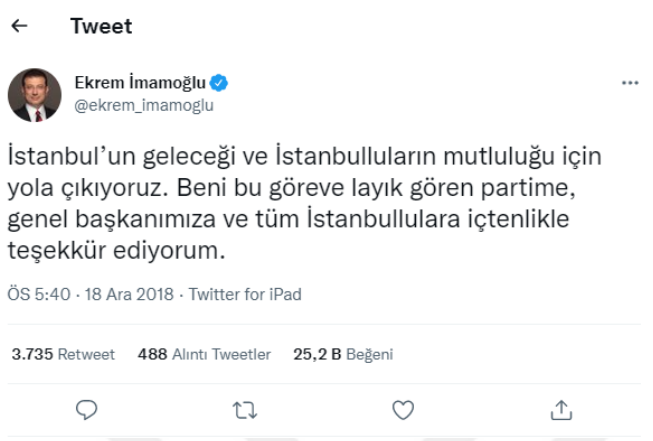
← Tweet

Ekrem İmamoğlu
@ekrem_imamoglu

İstanbul'un geleceği ve İstanbulluların mutluluğu için yola çıkıyoruz. Beni bu göreve layık gören partime, genel başkanımıza ve tüm İstanbullulara içtenlikle teşekkür ediyorum.

ÖS 5:40 · 18 Ara 2018 · Twitter for iPad

3.735 Retweet 488 Alıntı Tweetler 25,2 B Beğeni